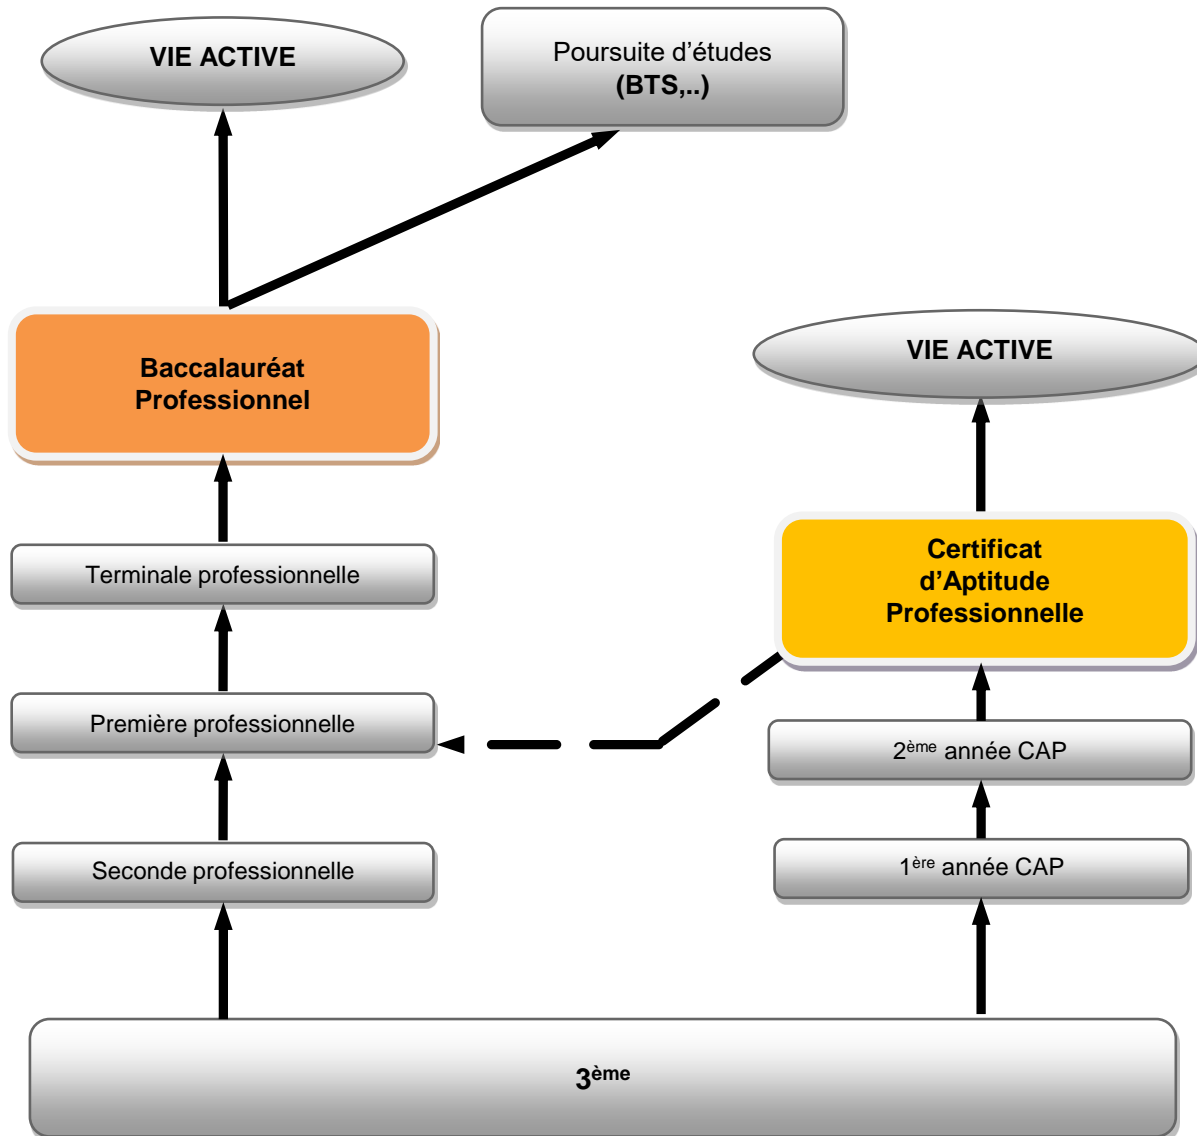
VIE ACTIVE

Poursuite d’études
(BTS,..)

Baccalauréat Professionnel

VIE ACTIVE

Terminale professionnelle

Certificat d’Aptitude Professionnelle

Première professionnelle

2$^{ème}$ année CAP

Seconde professionnelle

1$^{ère}$ année CAP

3$^{ème}$